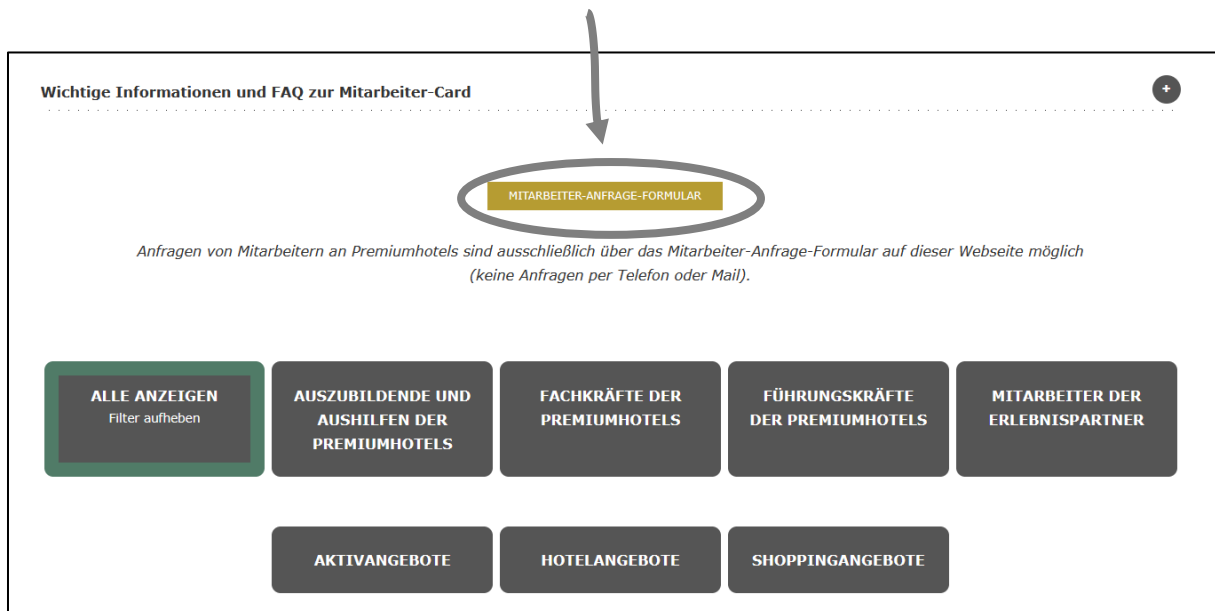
Wichtige Informationen und FAQ zur Mitarbeiter-Card

+

MITARBEITER-ANFRAGE-FORMULAR

Anfragen von Mitarbeitern an Premiumhotels sind ausschließlich über das Mitarbeiter-Anfrage-Formular auf dieser Webseite möglich (keine Anfragen per Telefon oder Mail).

ALLE ANZEIGEN
Filter aufheben

AUSZUBILDENDE UND AUSHILFEN DER PREMIUMHOTELS

FACHKRÄFTE DER PREMIUMHOTELS

FÜHRUNGSKRÄFTE DER PREMIUMHOTELS

MITARBEITER DER ERLEBNISPARTNER

AKTIVANGEBOTE

HOTELANGEBOTE

SHOPPINGANGEBOTE